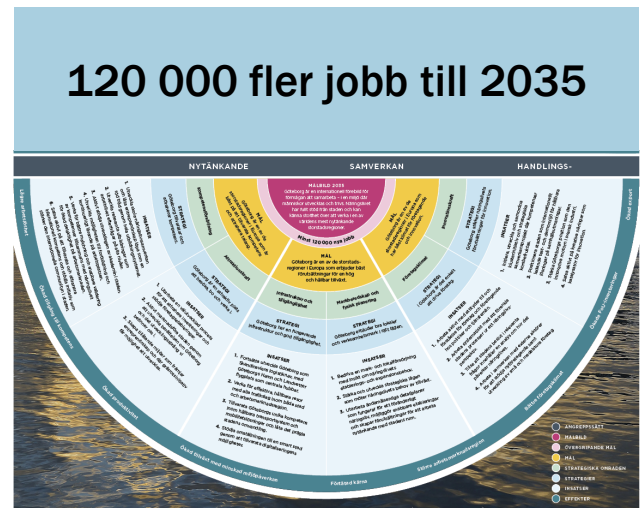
120 000 fler jobb till 2035

NYTÄNKANDE

SAMVERKAN

HANDLINGS-

MÅLBILD 2035
Göteborg är en internationell förebild för förmågan att samarbeta – en miljö där människor, idéer och företag möts. Människor har hållit ihop från staden och hela regionen. Vi har ett starkt näringsliv som drar nytta av våra styrkor.

MÅL
Göteborg är en av de starkaste regionerna i Europa som erbjuder både företagsklimat för en hög och hållbar tillväxt.

Mer än 120 000 nya jobb

STRATEGI

INSATSER

Infrastruktur och tillgänglighet

Kunskapsutveckling och fysisk planering

Näringslivsutveckling

Kompetensförsörjning

Ökad sysselsättning

Ökad diversifiering av branscher

Ökad innovationskraft

Ökad tillgänglighet

Fortsatt kunskapsutveckling

Ökad tillväxt och minskad miljöpåverkan

Förstärkt kärna

Stärkt arbetsmarknadsregion

Bättre företagsklimat

Ökad exporttillväxt

Ökad export

ÄNDAMÅLSSÄTT
MÅLBILD
ÖVERGRIPANDE MÅL
MÅL
STRATEGISKA OMRÅDEN
STRATEGIER
INSATSER
EFFEKTER